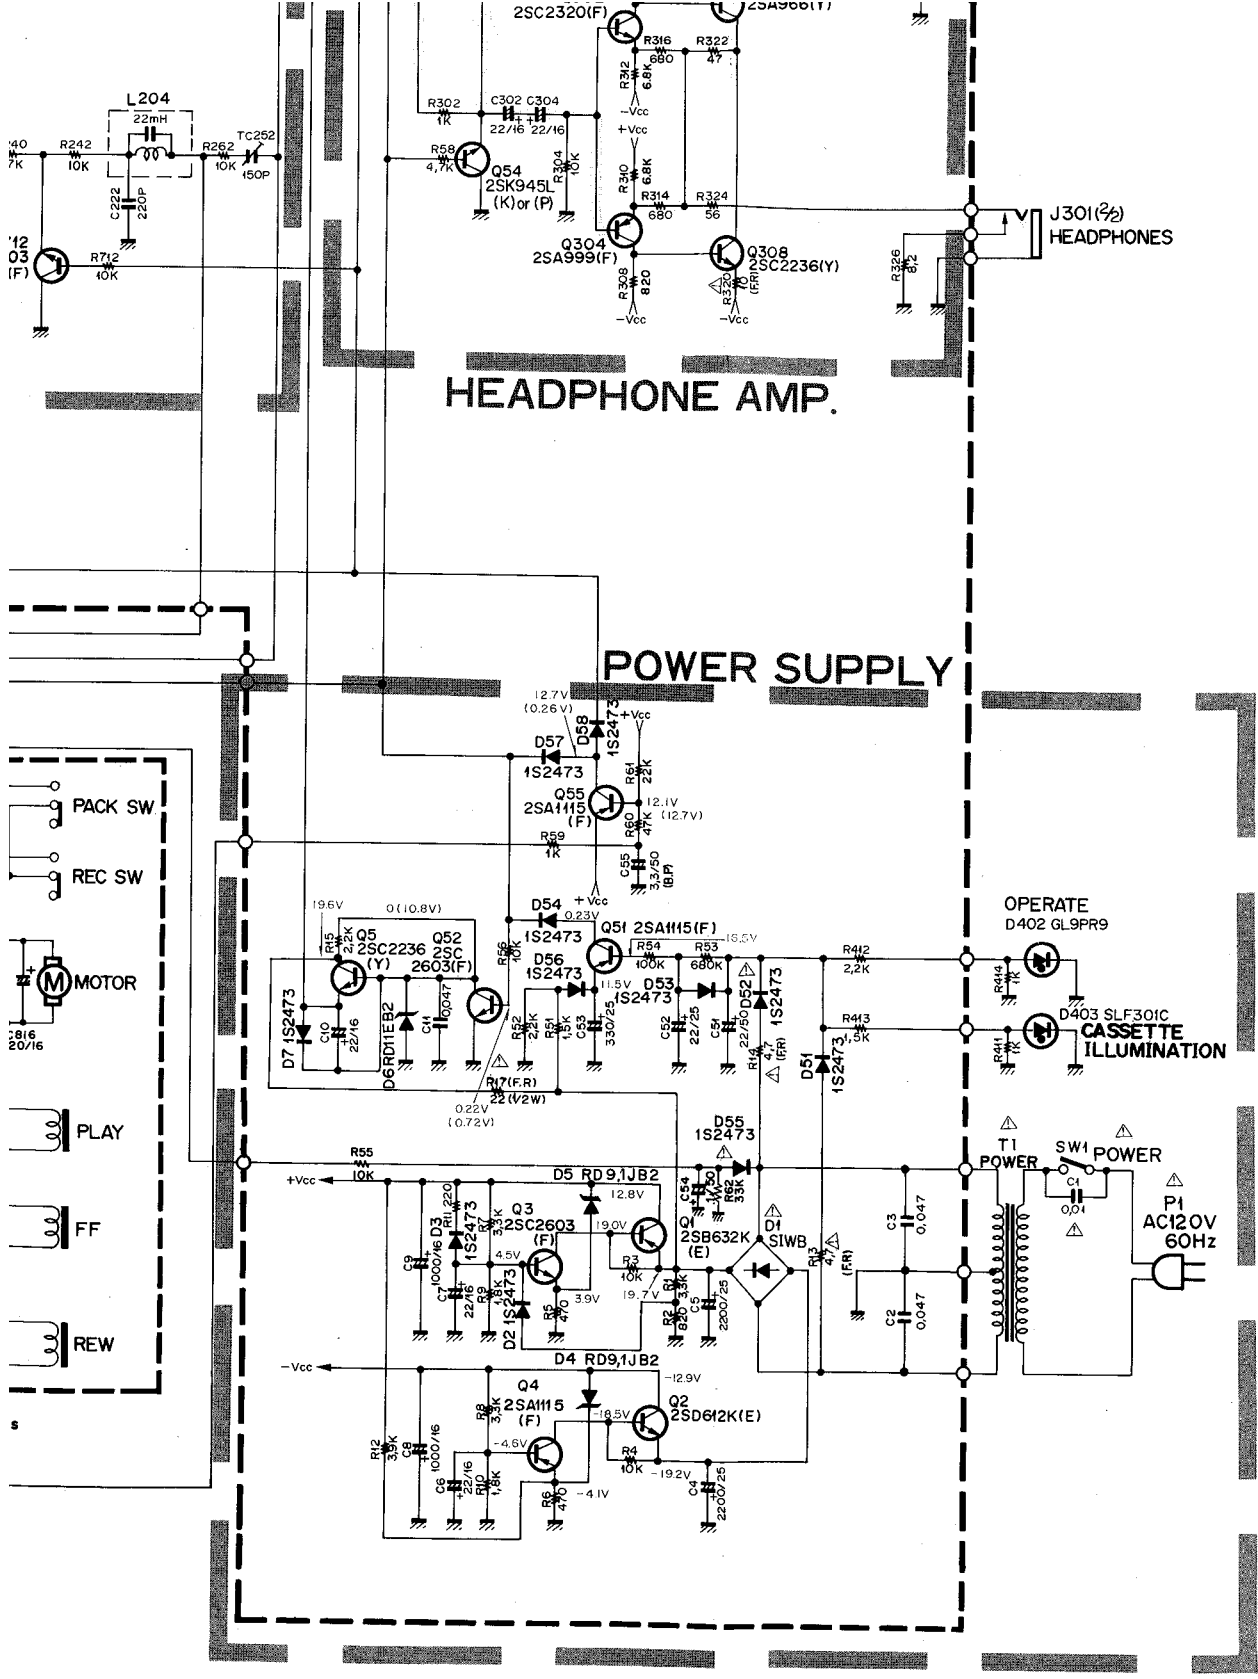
2SC2320(F)
2SA966(Y)
R316 680
R322 47
R312 6.8K
-Vcc
R302 1K
C302 22/16
C304 22/16
+Vcc
R58 4.7K
Q54 2SK945L (K) or (P)
R304 10K
R310 6.8K
R314 680
R324 56
J301(2/2) HEADPHONES
L204 22mH
R242 10K
C222 220P
R262 10K
TC252 150P
Q304 2SA999(F)
Q308 2SC2236(Y)
R308 820
-Vcc
R320 10 (F.R)
-Vcc
R326 8.2
R712 10K
HEADPHONE AMP.
POWER SUPPLY
12.7V (0.26V)
D58 1S2473
+Vcc
D57 1S2473
R61 22K
Q55 2SA1115 (F)
12.1V (12.7V)
R60 47K
R59 1K
C55 3.3/50 (B.P)
PACK SW
REC SW
MOTOR
C816 220/16
19.6V
0(10.8V)
R15 2.2K
Q5 2SC2236 (Y)
Q52 2SC 2603(F)
D54 0.23V
1S2473
+Vcc
Q51 2SA1115(F)
R56 10K
R54 100K
R53 680K
16.5V
D56 1S2473
11.5V
D53 1S2473
D52 1S2473
R412 2.2K
OPERATE D402 GL9PR9
R414 1K
D7 1S2473
C10 22/16
D6 RD11EB2
C11 0.047
R52 2.2K
R51 1.5K
C53 330/25
C52 22/25
C51 22/50
R14 4.7 (F.R)
R413 1.5K
D403 SLF301C CASSETTE ILLUMINATION
R411 1K
D51 1S2473
R17(F.R) 22(1/2W)
0.22V (0.72V)
PLAY
D55 1S2473
T1 POWER
SW1 POWER
C1 0.01
P1 AC120V 60Hz
R55 10K
+Vcc
D5 RD9.1JB2
12.8V
R11 220
D3 1S2473
R7 3.3K
Q3 2SC2603 (F)
19.0V
Q1 2SB632K (E)
C54 1/50
R62 33K
D1 S1WB
R13 4.7 (F.R)
C3 0.047
FF
C9 1000/16
C7 22/16
4.5V
R9 1.8K
D2 1S2473
R5 470
3.9V
R3 10K
19.7V
R1 3.3K
R2 820
C5 2200/25
C2 0.047
REW
-Vcc
D4 RD9.1JB2
-12.9V
Q4 2SA1115 (F)
R8 3.3K
-18.5V
Q2 2SD612K(E)
R12 3.9K
C8 1000/16
C6 22/16
-4.6V
R10 1.8K
R6 470
-4.1V
R4 10K
-19.2V
C4 2200/25
s